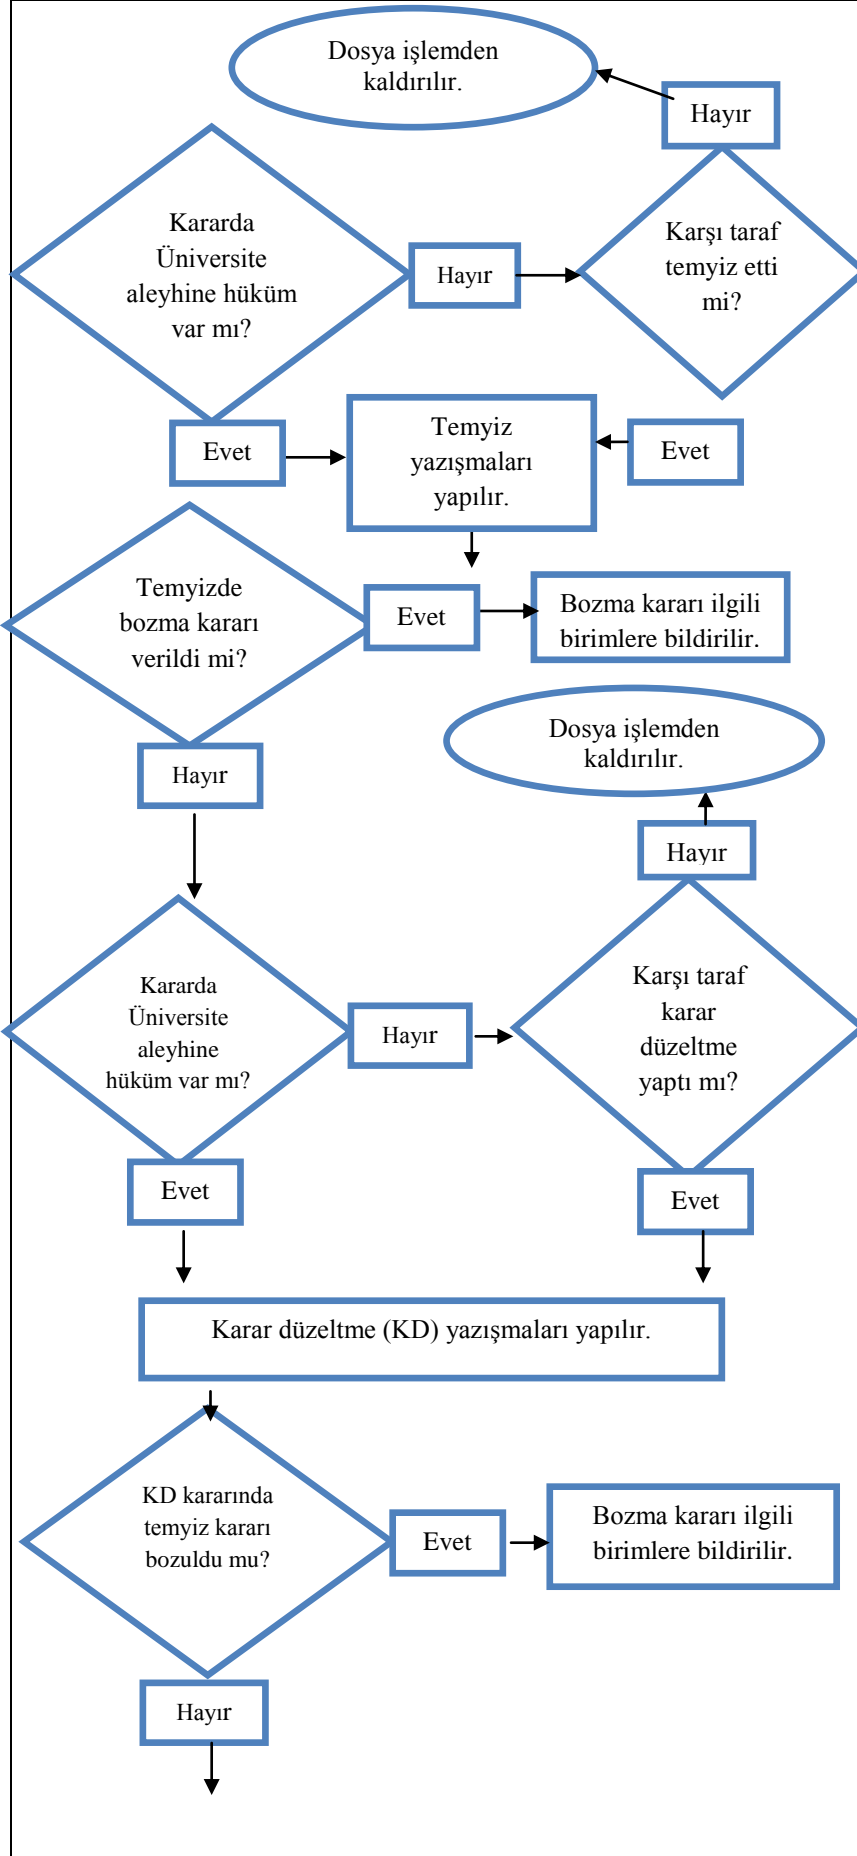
Dosya işlemden kaldırılır.

Hayır

Kararda Üniversite aleyhine hüküm var mı?

Hayır

Karşı taraf temyiz etti mi?

Evet

Temyiz yazışmaları yapılır.

Evet

Temyizde bozma kararı verildi mi?

Evet

Bozma kararı ilgili birimlere bildirilir.

Dosya işlemden kaldırılır.

Hayır

Hayır

Kararda Üniversite aleyhine hüküm var mı?

Hayır

Karşı taraf karar düzeltme yaptı mı?

Evet

Evet

Karar düzeltme (KD) yazışmaları yapılır.

KD kararında temyiz kararı bozuldu mu?

Evet

Bozma kararı ilgili birimlere bildirilir.

Hayır